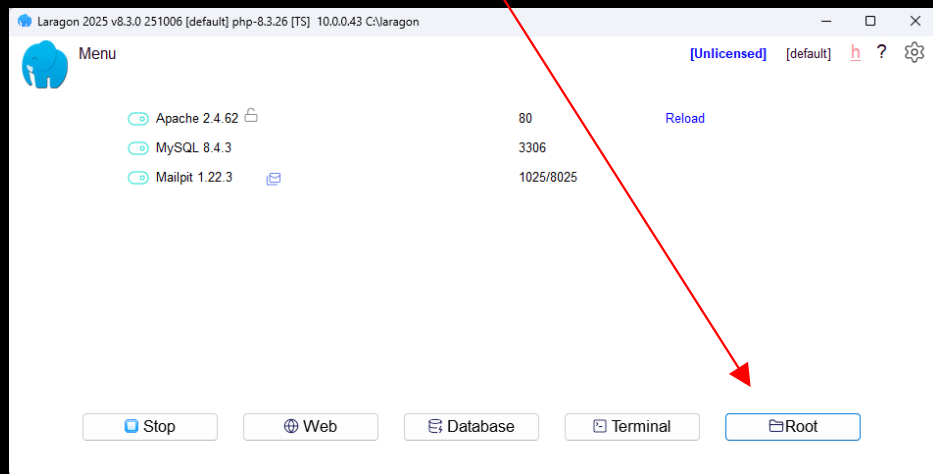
Laragon 2025 v8.3.0 251006 [default] php-8.3.26 [TS] 10.0.0.43 C:\laragon

Menu

[Unlicensed] [default] h ?

Apache 2.4.62 80 Reload
MySQL 8.4.3 3306
Mailpit 1.22.3 1025/8025

Stop Web Database Terminal Root